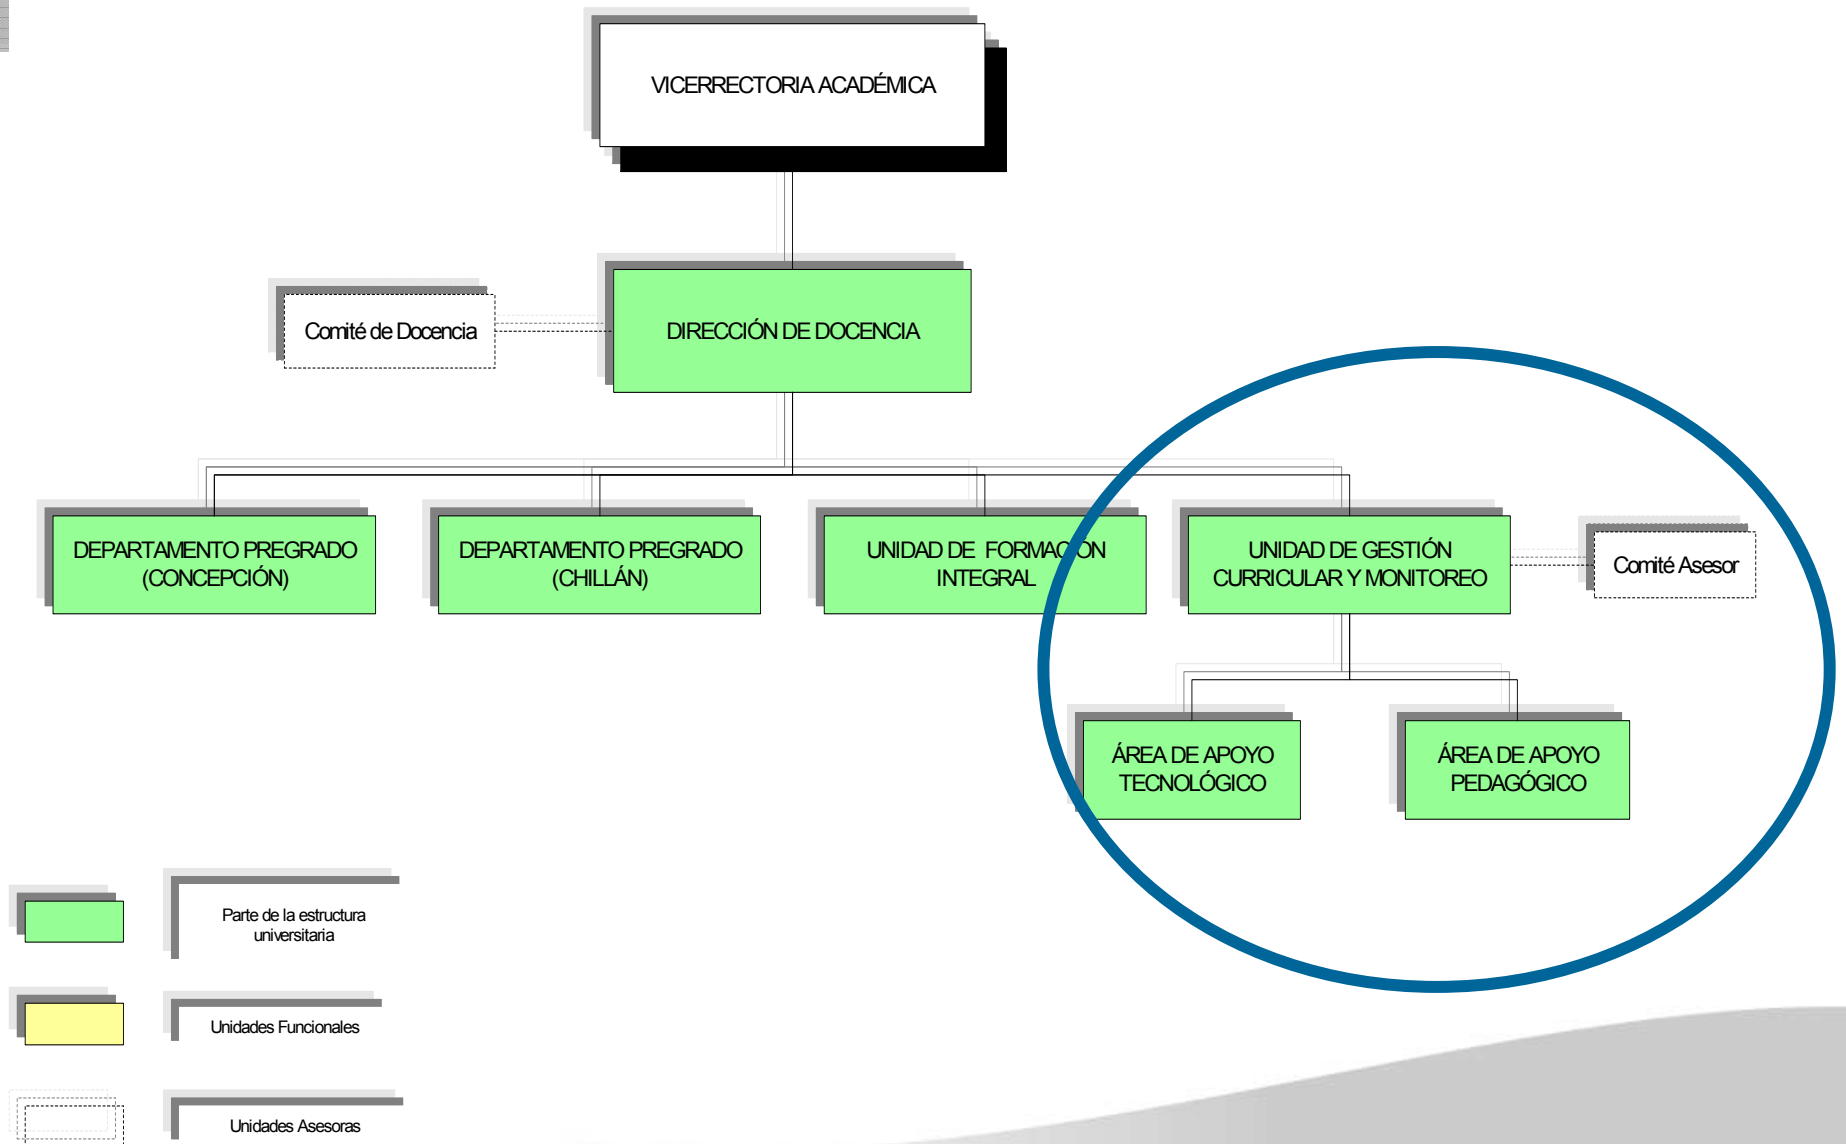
VICERRECTORIA ACADÉMICA

Comité de Docencia

DIRECCIÓN DE DOCENCIA

DEPARTAMENTO PREGRADO (CONCEPCIÓN)

DEPARTAMENTO PREGRADO (CHILLÁN)

UNIDAD DE FORMACIÓN INTEGRAL

UNIDAD DE GESTIÓN CURRICULAR Y MONITOREO

Comité Asesor

ÁREA DE APOYO TECNOLÓGICO

ÁREA DE APOYO PEDAGÓGICO

Parte de la estructura universitaria

Unidades Funcionales

Unidades Asesoras